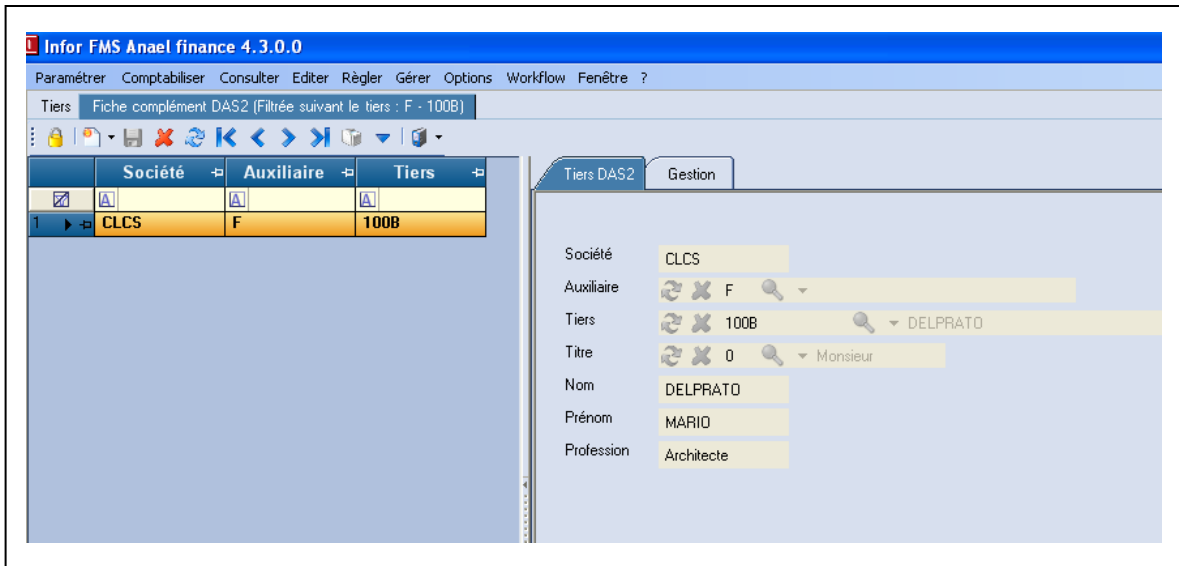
Infor FMS Anael finance 4.3.0.0

Paramétrer Comptabiliser Consulter Editer Règler Gérer Options Workflow Fenêtre ?

Tiers Fiche complément DAS2 (Filtrée suivant le tiers : F - 100B)

| | Société | Auxiliaire | Tiers |
|---|---|---|---|
| | A | A | A |
| 1 | CLCS | F | 100B |

Tiers DAS2 Gestion

Société CLCS

Auxiliaire F

Tiers 100B DELPRATO

Titre 0 Monsieur

Nom DELPRATO

Prénom MARIO

Profession Architecte